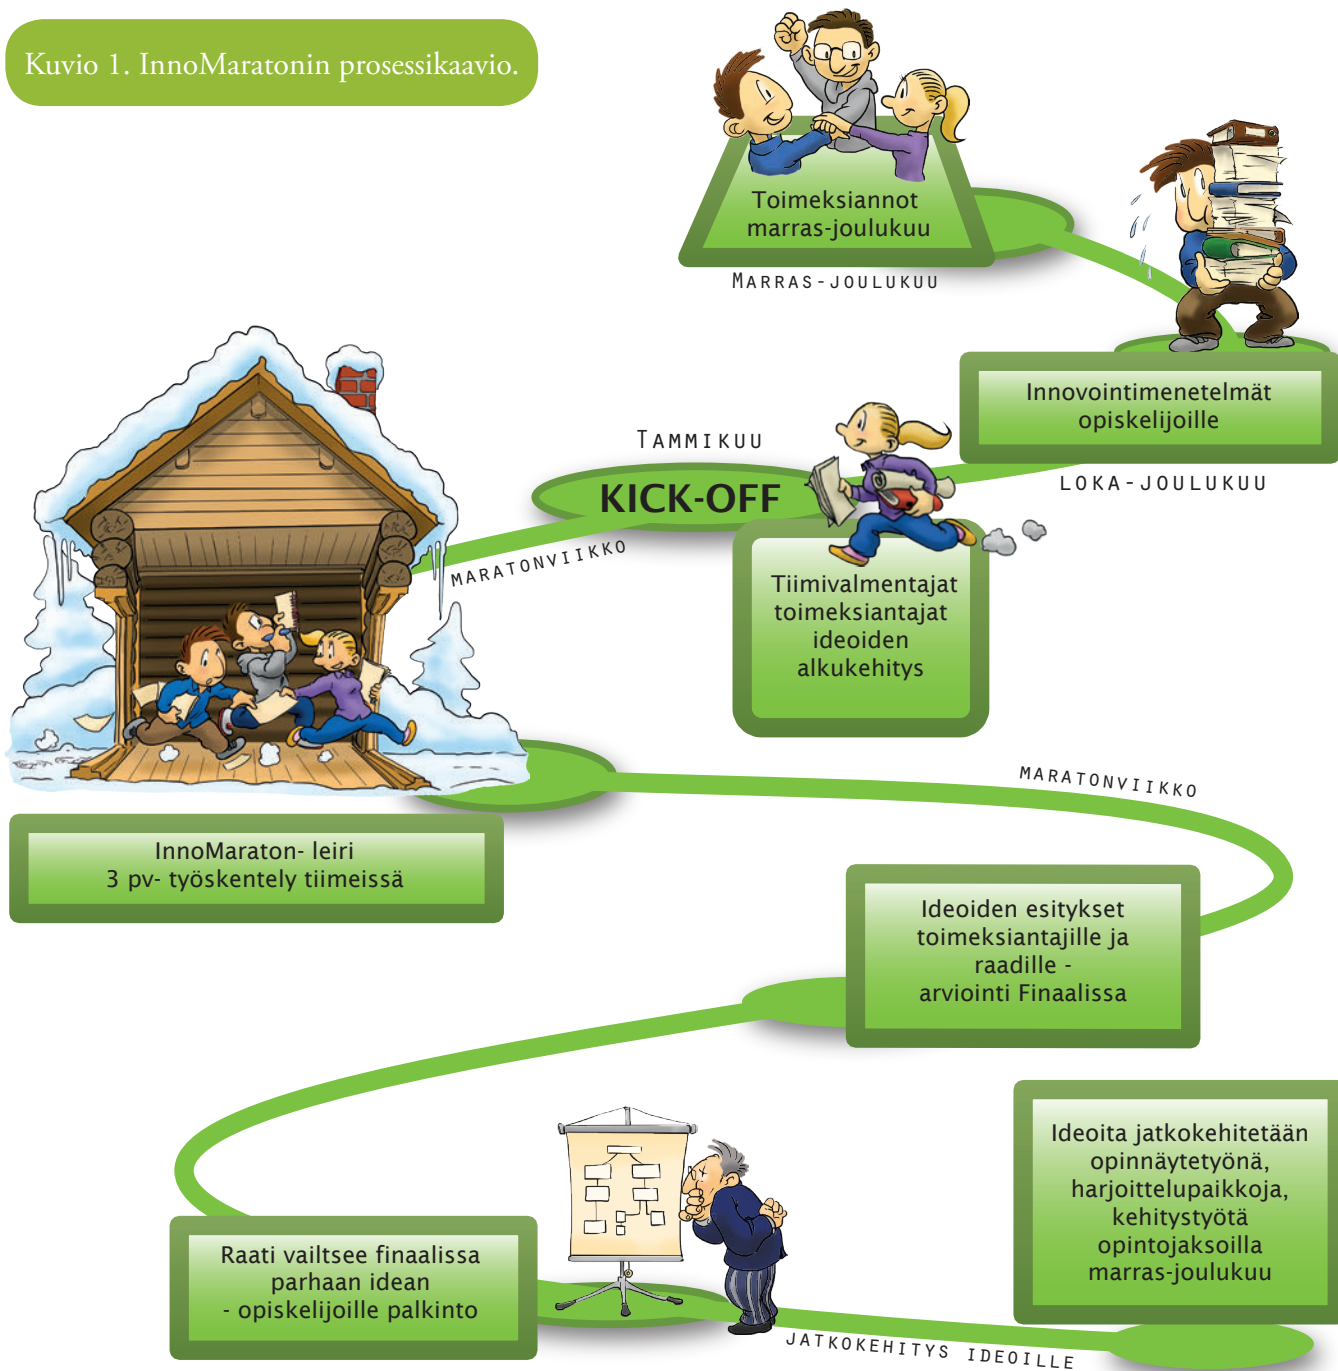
Kuvio 1. InnoMaratonin prosessikaavio.

Toimeksiannot marras-joulukuu

MARRAS-JOULUKUU

Innovointimenetelmät opiskelijoille

LOKA-JOULUKUU

TAMMIKUU

KICK-OFF

MARATONVIIKKO

Tiimivalmentajat toimeksiantajat ideoiden alkukehitys

MARATONVIIKKO

InnoMaraton- leiri
3 pv- työskentely tiimeissä

Ideoiden esitykset toimeksiantajille ja raadille - arviointi Finaalissa

Ideoita jatkokehitetään opinnäytetyönä, harjoittelupaikkoja, kehitystyötä opintojaksoilla marras-joulukuu

Raati vailtsee finaalissa parhaan idean
- opiskelijoille palkinto

JATKOKEHITYS IDEOILLE